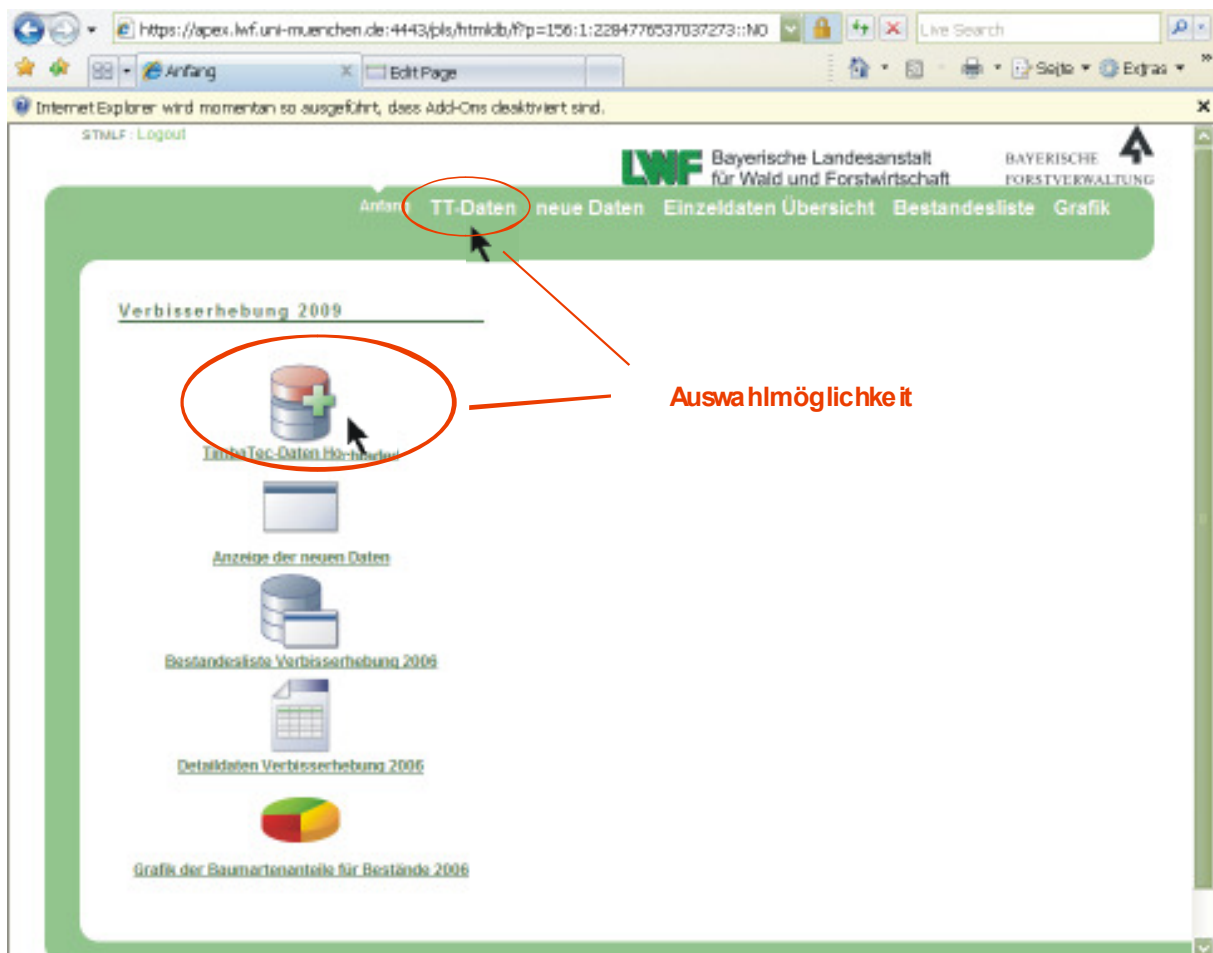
https://apex.lwf.uni-muenchen.de:4443/pls/htmldb/f?p=156:1:2284776537037273::NO
Live Search
Anfang
Edit Page
Seite ▾ Extras ▾
Internet Explorer wird momentan so ausgeführt, dass Add-Ons deaktiviert sind.
STMLF : Logout
LWF Bayerische Landesanstalt für Wald und Forstwirtschaft
BAYERISCHE FORSTVERWALTUNG
Anfang TT-Daten neue Daten Einzeldaten Übersicht Bestandesliste Grafik

Verbisserhebung 2009

TimbaTec-Daten Ho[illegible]

Anzeige der neuen Daten

Bestandesliste Verbisserhebung 2006

Detaildaten Verbisserhebung 2006

Grafik der Baumartenanteile für Bestände 2006

Auswahlmöglichkeit